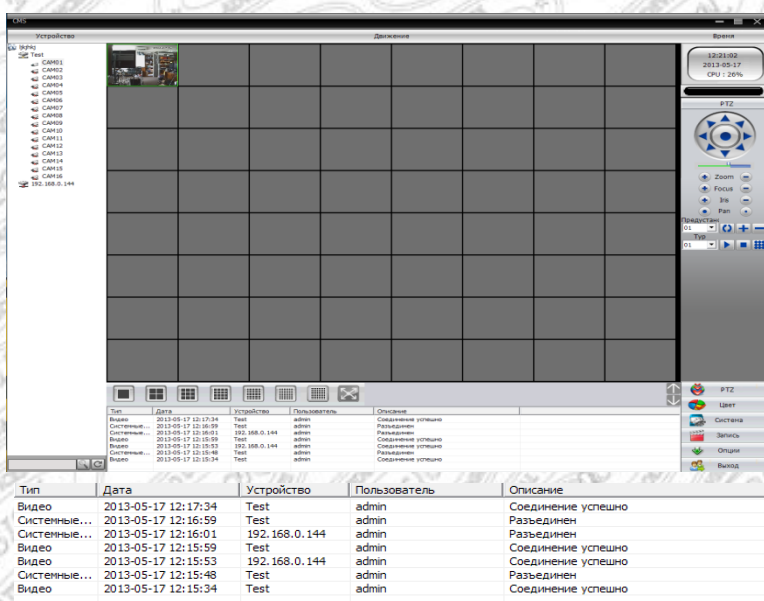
CMS

Устройство

Движение

Время

tkjhkj
Test
CAM01
CAM02
CAM03
CAM04
CAM05
CAM06
CAM07
CAM08
CAM09
CAM10
CAM11
CAM12
CAM13
CAM14
CAM15
CAM16
192.168.0.144

12:21:02
2013-05-17
CPU : 26%

PTZ

Zoom
Focus
Iris
Pan

Предустан
01
Тур
01

PTZ
Цвет
Система
Запись
Опции
Выход

| Тип | Дата | Устройство | Пользователь | Описание |
|---|---|---|---|---|
| Видео | 2013-05-17 12:17:34 | Test | admin | Соединение успешно |
| Системные... | 2013-05-17 12:16:59 | Test | admin | Разъединен |
| Системные... | 2013-05-17 12:16:01 | 192.168.0.144 | admin | Разъединен |
| Видео | 2013-05-17 12:15:59 | Test | admin | Соединение успешно |
| Видео | 2013-05-17 12:15:53 | 192.168.0.144 | admin | Соединение успешно |
| Системные... | 2013-05-17 12:15:48 | Test | admin | Разъединен |
| Видео | 2013-05-17 12:15:34 | Test | admin | Соединение успешно |

| Тип | Дата | Устройство | Пользователь | Описание |
|---|---|---|---|---|
| Видео | 2013-05-17 12:17:34 | Test | admin | Соединение успешно |
| Системные... | 2013-05-17 12:16:59 | Test | admin | Разъединен |
| Системные... | 2013-05-17 12:16:01 | 192.168.0.144 | admin | Разъединен |
| Видео | 2013-05-17 12:15:59 | Test | admin | Соединение успешно |
| Видео | 2013-05-17 12:15:53 | 192.168.0.144 | admin | Соединение успешно |
| Системные... | 2013-05-17 12:15:48 | Test | admin | Разъединен |
| Видео | 2013-05-17 12:15:34 | Test | admin | Соединение успешно |